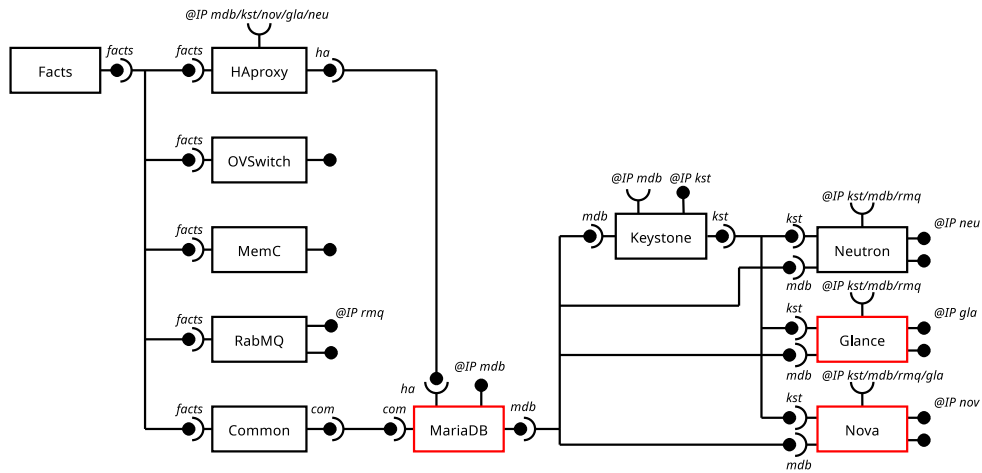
Facts
facts
facts
HAproxy
@IP mdb/kst/nov/gla/neu
ha
facts
OVSwitch
facts
MemC
facts
RabMQ
@IP rmq
facts
Common
com
com
ha
MariaDB
@IP mdb
mdb
mdb
Keystone
@IP mdb
@IP kst
kst
kst
Neutron
@IP kst/mdb/rmq
@IP neu
mdb
kst
Glance
@IP kst/mdb/rmq
@IP gla
mdb
kst
Nova
@IP kst/mdb/rmq/gla
@IP nov
mdb